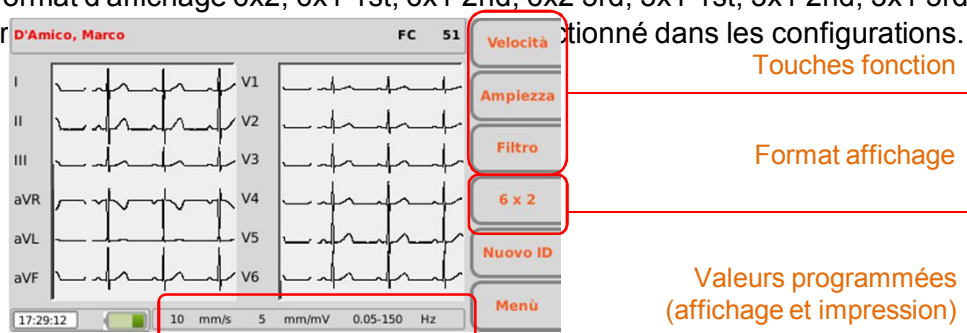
ormat d'affichage 6x2, 6x1 1st, 6x1 2nd, 6x2 3rd, 3x1 1st, 3x1 2nd, 3x1 3rd

r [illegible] tionné dans les configurations.

D'Amico, Marco FC 51

Velocità

Ampiezza

Filtro

6 x 2

Nuovo ID

Menù

I II III aVR aVL aVF

V1 V2 V3 V4 V5 V6

17:29:12

10 mm/s 5 mm/mV 0.05-150 Hz

Touches fonction

Format affichage

Valeurs programmées (affichage et impression)